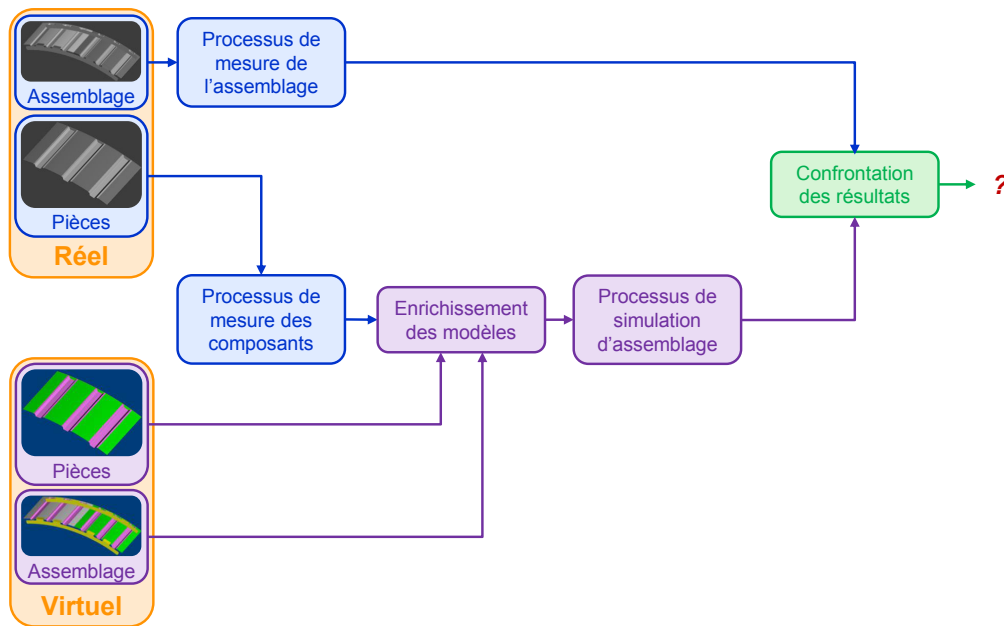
Assemblage

Pièces

Réel

Processus de mesure de l'assemblage

Confrontation des résultats

?

Processus de mesure des composants

Enrichissement des modèles

Processus de simulation d'assemblage

Pièces

Assemblage

Virtuel